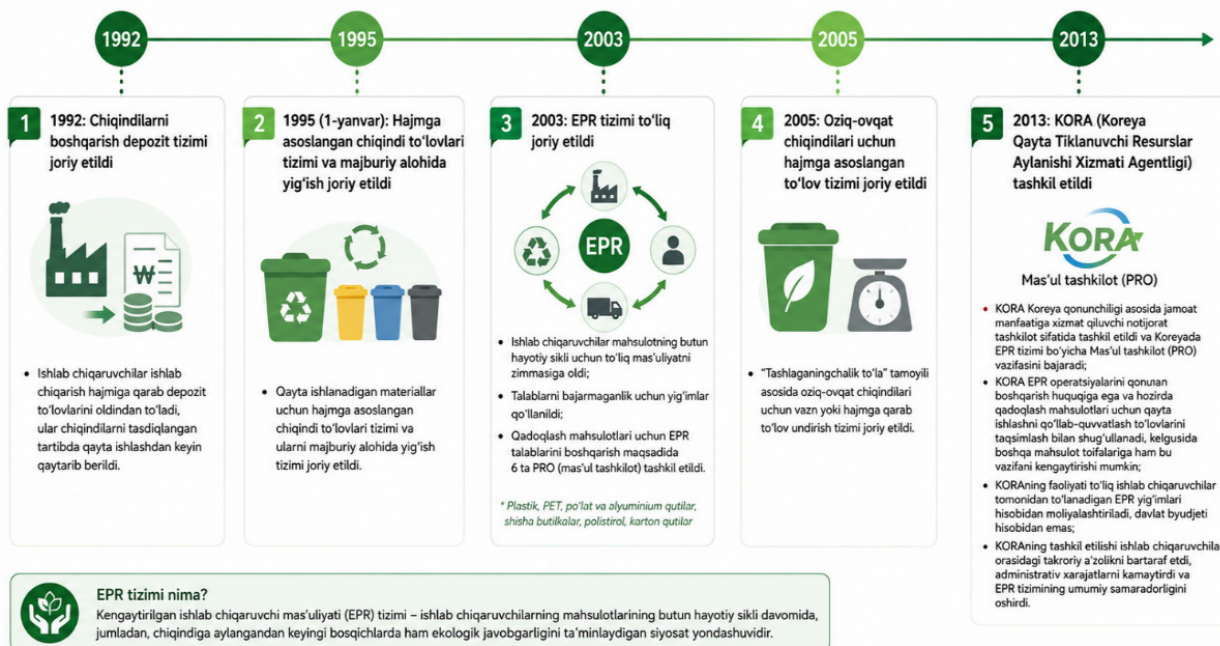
1992

1995

2003

2005

2013

1 1992: Chiqindilarni boshqarish depozit tizimi joriy etildi

₩

• Ishlab chiqaruvchilar ishlab chiqarish hajmiga qarab depozit to'lovlarini oldindan to'ladi, ular chiqindilarni tasdiqlangan tartibda qayta ishlashdan keyin qaytarib berildi.

2 1995 (1-yanvar): Hajmga asoslangan chiqindi to'lovlari tizimi va majburiy alohida yig'ish joriy etildi

• Qayta ishlanadigan materiallar uchun hajmga asoslangan chiqindi to'lovlari tizimi va ularni majburiy alohida yig'ish tizimi joriy etildi.

3 2003: EPR tizimi to'liq joriy etildi

EPR

• Ishlab chiqaruvchilar mahsulotning butun hayotiy sikli uchun to'liq mas'uliyatni zimmasiga oldi;

• Talablarni bajarmaganlik uchun yig'imlar qo'llanildi;

• Qadoqlash mahsulotlari uchun EPR talablarini boshqarish maqsadida 6 ta PRO (mas'ul tashkilot) tashkil etildi.

* Plastik, PET, po'lat va alyuminium qutilar, shisha butilkalar, polistirol, karton qutilar

4 2005: Oziq-ovqat chiqindilari uchun hajmga asoslangan to'lov tizimi joriy etildi

• "Tashlaganingchalik to'la" tamoyili asosida oziq-ovqat chiqindilari uchun vazn yoki hajmga qarab to'lov undirish tizimi joriy etildi.

5 2013: KORA (Koreya Qayta Tiklanuvchi Resurslar Aylanishi Xizmati Agentligi) tashkil etildi

KORA

Mas'ul tashkilot (PRO)

• KORA Koreya qonunchiligi asosida jamoat manfaatiga xizmat qiluvchi notijorat tashkilot sifatida tashkil etildi va Koreyada EPR tizimi bo'yicha Mas'ul tashkilot (PRO) vazifasini bajaradi;

• KORA EPR operatsiyalarini qonunan boshqarish huquqiga ega va hozirda qadoqlash mahsulotlari uchun qayta ishlashni qo'llab-quvvatlash to'lovlarini taqsimlash bilan shug'ullanadi, kelgusida boshqa mahsulot toifalariga ham bu vazifani kengaytirishi mumkin;

• KORAning faoliyati to'liq ishlab chiqaruvchilar tomonidan to'lanadigan EPR yig'imlari hisobidan moliyalashtiriladi, davlat byudjeti hisobidan emas;

• KORAning tashkil etilishi ishlab chiqaruvchila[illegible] orasidagi takroriy a'zolikni bartaraf etdi, administrativ xarajatlarni kamaytirdi va EPR tizimining umumiy samaradorligini oshirdi.

EPR tizimi nima?
Kengaytirilgan ishlab chiqaruvchi mas'uliyati (EPR) tizimi – ishlab chiqaruvchilarning mahsulotlarining butun hayotiy sikli davomida, jumladan, chiqindiga aylangandan keyingi bosqichlarda ham ekologik javobgarligini ta'minlaydigan siyosat yondashuvidir.